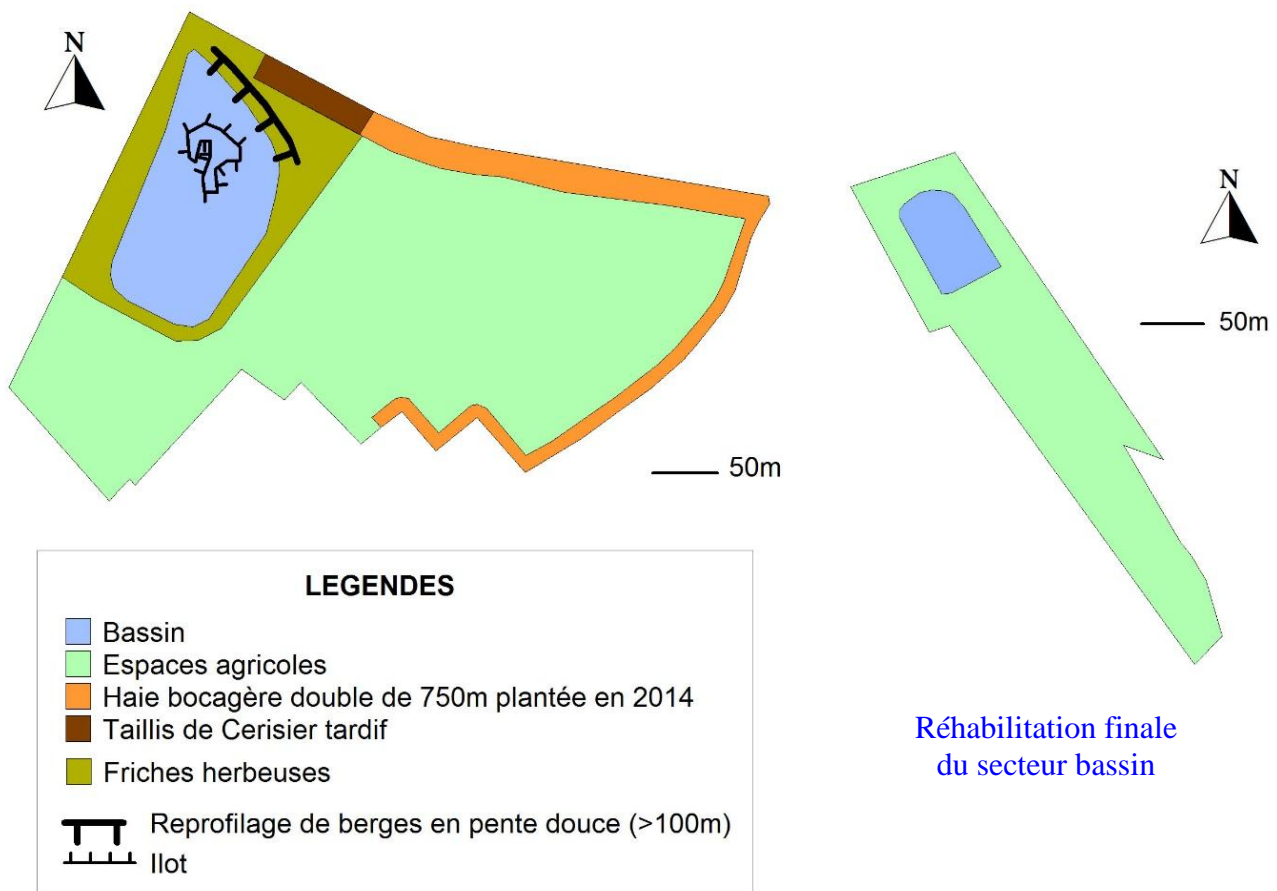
N

50m

N

50m

LEGENDES

Bassin
Espaces agricoles
Haie bocagère double de 750m plantée en 2014
Taillis de Cerisier tardif
Friches herbeuses
Reprofilage de berges en pente douce (>100m)
Ilot

Réhabilitation finale du secteur bassin